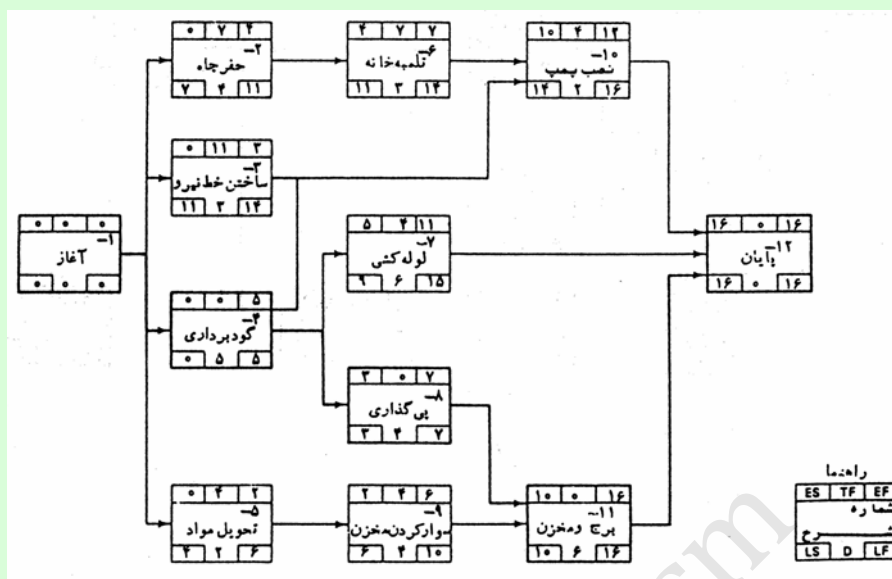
| ۰ | ۰ | ۰ |
|---|---|---|
-۱ آغاز
| ۰ | ۰ | ۰ |

| ۰ | ۷ | ۲ |
|---|---|---|
-۲ حفرچاه
| ۷ | ۴ | ۱۱ |

| ۴ | ۷ | ۷ |
|---|---|---|
-۶ تلمبه‌خانه
| ۱۱ | ۳ | ۱۴ |

| ۱۰ | ۴ | ۱۲ |
|---|---|---|
-۱۰ نصب پمپ
| ۱۴ | ۲ | ۱۶ |

| ۰ | ۱۱ | ۳ |
|---|---|---|
-۳ ساختن خط نیرو
| ۱۱ | ۳ | ۱۴ |

| ۵ | ۴ | ۱۱ |
|---|---|---|
-۷ لوله کشی
| ۹ | ۶ | ۱۵ |

| ۱۶ | ۰ | ۱۶ |
|---|---|---|
-۱۲ پایان
| ۱۶ | ۰ | ۱۶ |

| ۰ | ۰ | ۵ |
|---|---|---|
-۴ گودبرداری
| ۰ | ۵ | ۵ |

| ۳ | ۰ | ۷ |
|---|---|---|
-۸ پی گذاری
| ۳ | ۴ | ۷ |

| ۰ | ۴ | ۲ |
|---|---|---|
-۵ تحویل مواد
| ۴ | ۲ | ۶ |

| ۲ | ۴ | ۶ |
|---|---|---|
-۹ سوارکردن مخزن
| ۶ | ۴ | ۱۰ |

| ۱۰ | ۰ | ۱۶ |
|---|---|---|
-۱۱ برج ومخزن
| ۱۰ | ۶ | ۱۶ |

راهنما
| ES | TF | EF |
|---|---|---|
شماره
شرح
| LS | D | LF |